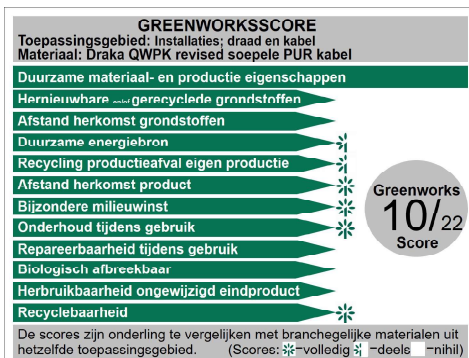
GREENWORKSSCORE
Toepassingsgebied: Installaties; draad en kabel
Materiaal: Draka QWPK revised soepele PUR kabel

Duurzame materiaal- en productie eigenschappen
Hernieuwbare en gerecyclede grondstoffen
Afstand herkomst grondstoffen
Duurzame energiebron
Recycling productieafval eigen productie
Afstand herkomst product
Bijzondere milieuwinst
Onderhoud tijdens gebruik
Repareerbaarheid tijdens gebruik
Biologisch afbreekbaar
Herbruikbaarheid ongewijzigd eindproduct
Recyclebaarheid

Greenworks
10/22
Score

De scores zijn onderling te vergelijken met branchegelijke materialen uit hetzelfde toepassingsgebied. (Scores: -volledig -deels -nihil)